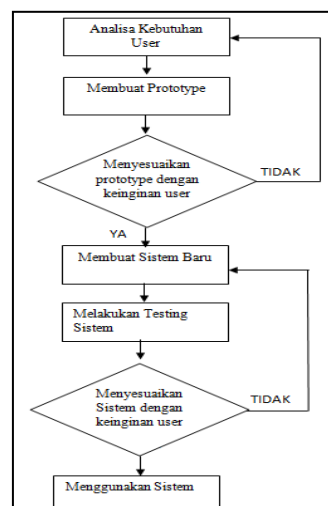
Analisa Kebutuhan User

Membuat Prototype

Menyesuaikan prototype dengan keinginan user

TIDAK

YA

Membuat Sistem Baru

Melakukan Testing Sistem

Menyesuaikan Sistem dengan keinginan user

TIDAK

Menggunakan Sistem